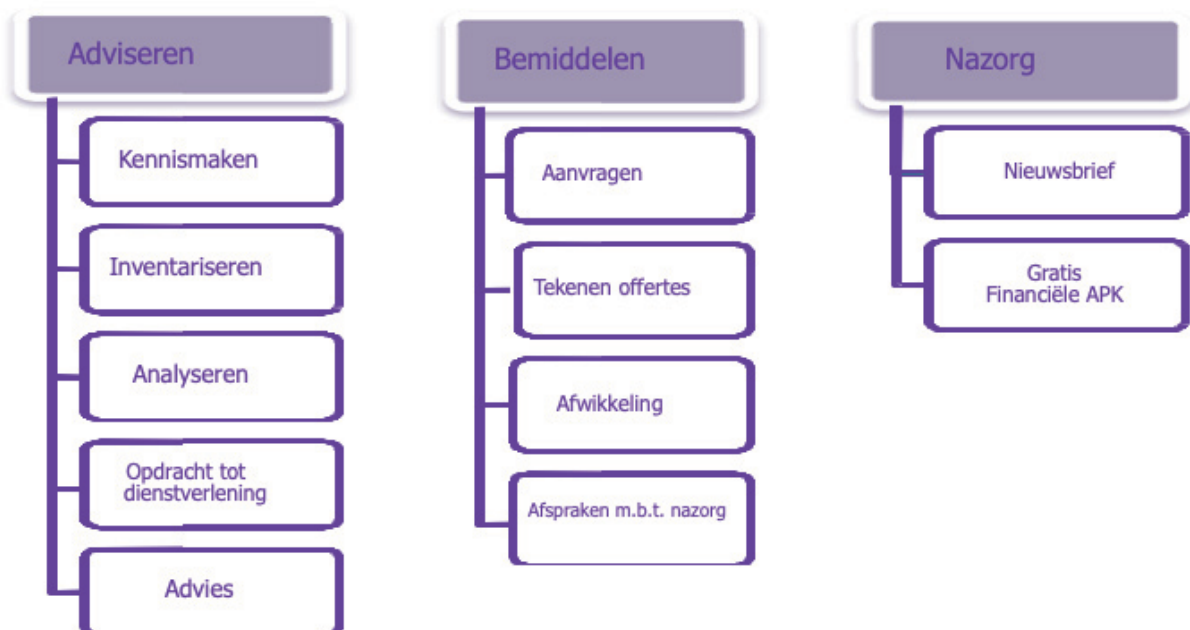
Adviseren

Kennismaken

Inventariseren

Analyseren

Opdracht tot dienstverlening

Advies

Bemiddelen

Aanvragen

Tekenen offertes

Afwikkeling

Afspraken m.b.t. nazorg

Nazorg

Nieuwsbrief

Gratis Financiële APK